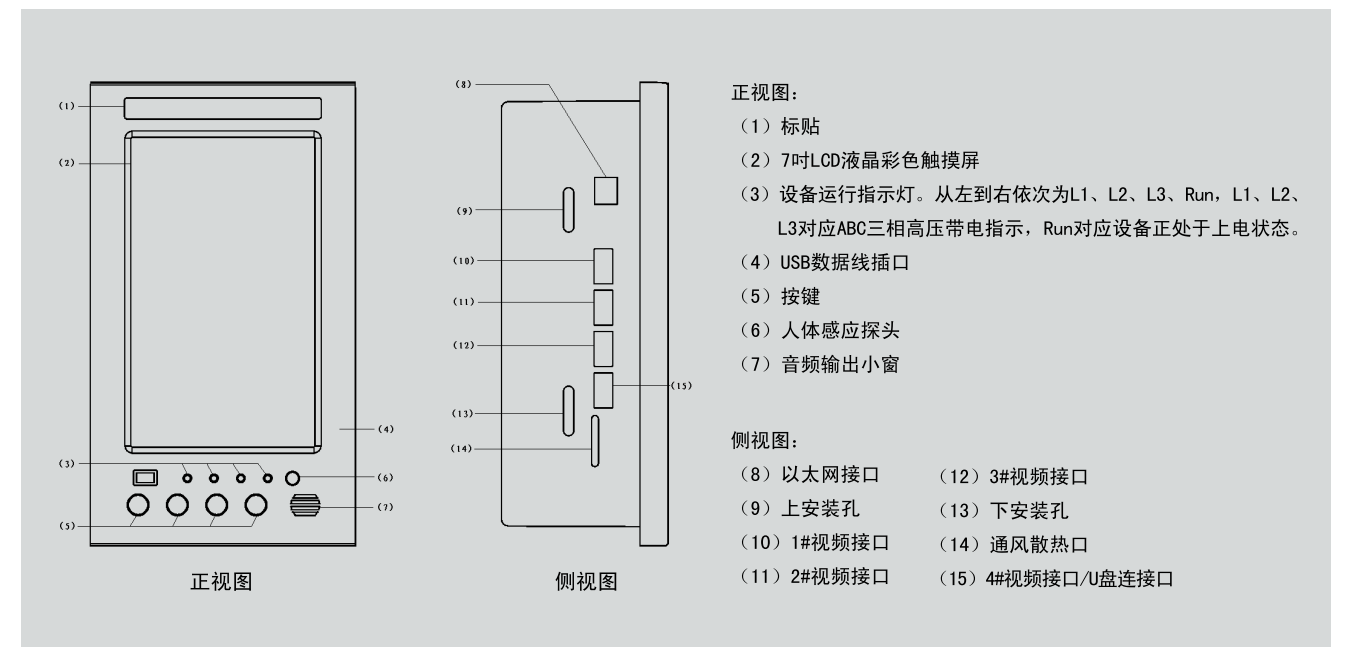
(1)
(2)
(3)
(4)
(5)
(6)
(7)
正视图

(8)
(9)
(10)
(11)
(12)
(13)
(14)
(15)
侧视图

正视图：
（1）标贴
（2）7吋LCD液晶彩色触摸屏
（3）设备运行指示灯。从左到右依次为L1、L2、L3、Run，L1、L2、L3对应ABC三相高压带电指示，Run对应设备正处于上电状态。
（4）USB数据线插口
（5）按键
（6）人体感应探头
（7）音频输出小窗

侧视图：
（8）以太网接口
（9）上安装孔
（10）1#视频接口
（11）2#视频接口
（12）3#视频接口
（13）下安装孔
（14）通风散热口
（15）4#视频接口/U盘连接口